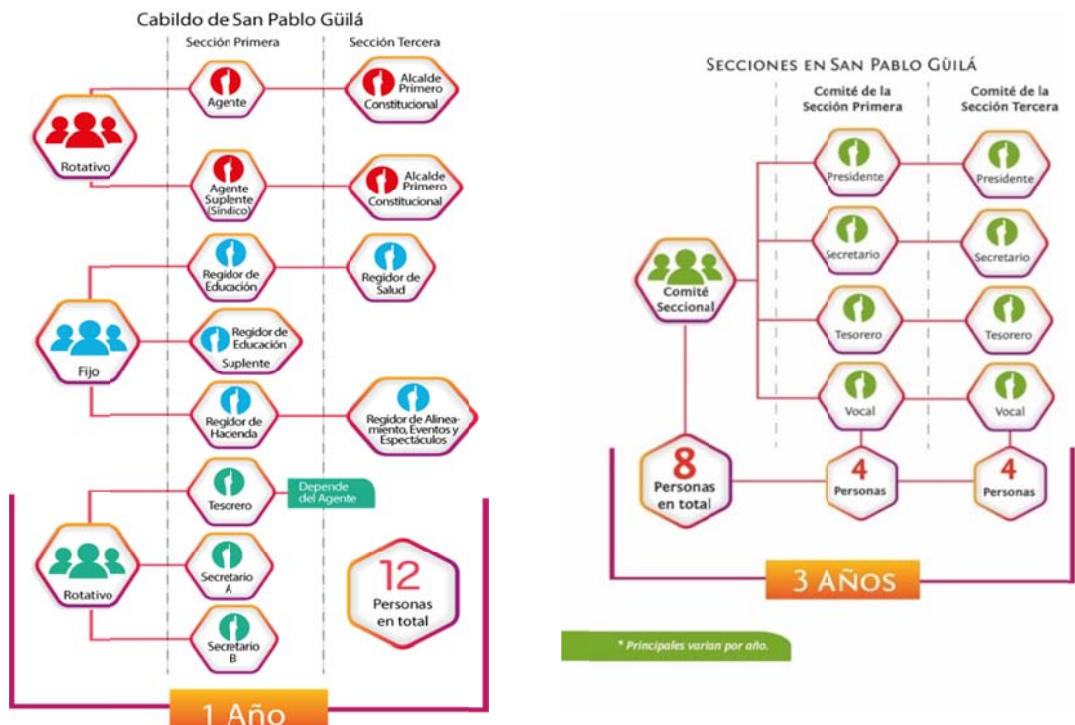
Cabildo de San Pablo Güilá

Sección Primera

Sección Tercera

Rotativo

Agente

Alcalde Primero Constitucional

Agente Suplente (Síndico)

Alcalde Primero Constitucional

Fijo

Regidor de Educación

Regidor de Salud

Regidor de Educación Suplente

Regidor de Hacenda

Regidor de Alineamiento, Eventos y Espectáculos

Rotativo

Tesorero

Depende del Agente

Secretario A

Secretario B

12 Personas en total

1 Año

SECCIONES EN SAN PABLO GÜILÁ

Comité de la Sección Primera

Comité de la Sección Tercera

Comité Seccional

Presidente

Presidente

Secretario

Secretario

Tesorero

Tesorero

Vocal

Vocal

8 Personas en total

4 Personas

4 Personas

3 AÑOS

* Principales varian por año.